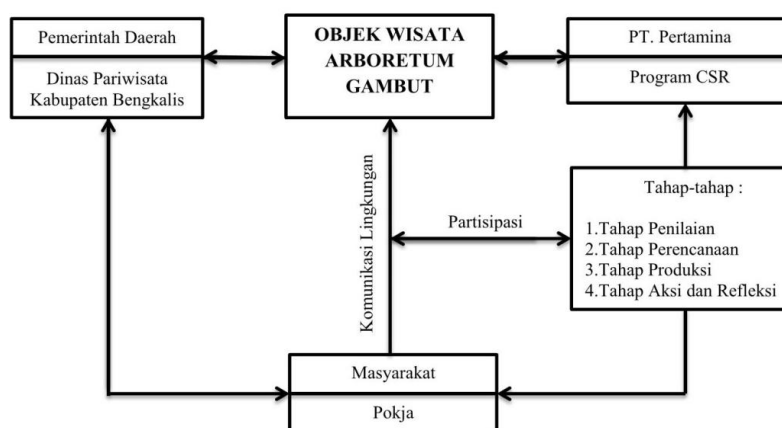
Pemerintah Daerah

Dinas Pariwisata Kabupaten Bengkalis

OBJEK WISATA ARBORETUM GAMBUT

PT. Pertamina

Program CSR

Komunikasi Lingkungan

Partisipasi

Tahap-tahap :

1.Tahap Penilaian
2.Tahap Perencanaan
3.Tahap Produksi
4.Tahap Aksi dan Refleksi

Masyarakat

Pokja